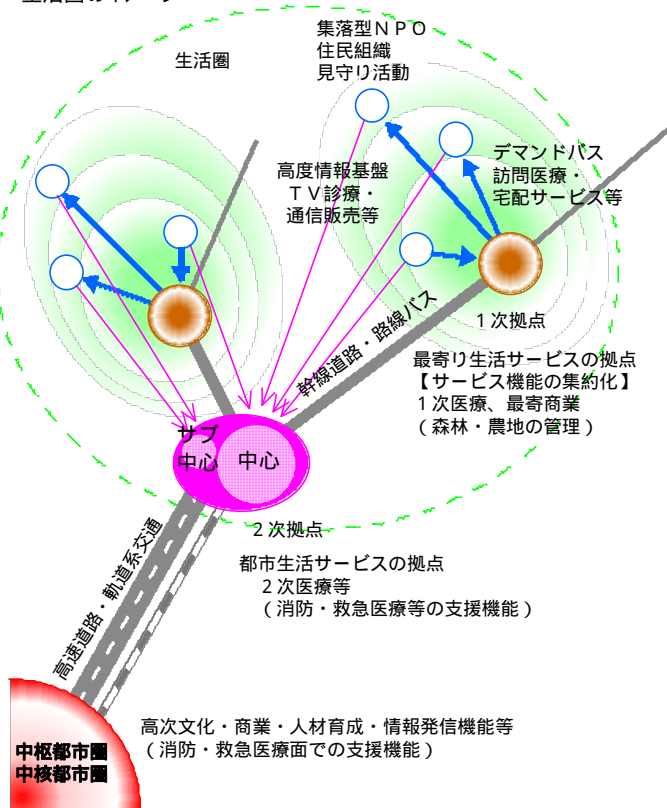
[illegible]

生活圏

集落型ＮＰＯ
住民組織
見守り活動

高度情報基盤
ＴＶ診療・
通信販売等

デマンドバス
訪問医療・
宅配サービス等

幹線道路・路線バス

１次拠点

最寄り生活サービスの拠点
【サービス機能の集約化】
１次医療、最寄商業
（森林・農地の管理）

サブ
中心

中心

２次拠点

高速道路・軌道系交通

都市生活サービスの拠点
２次医療等
（消防・救急医療等の支援機能）

高次文化・商業・人材育成・情報発信機能等
（消防・救急医療面での支援機能）

中枢都市圏
中核都市圏